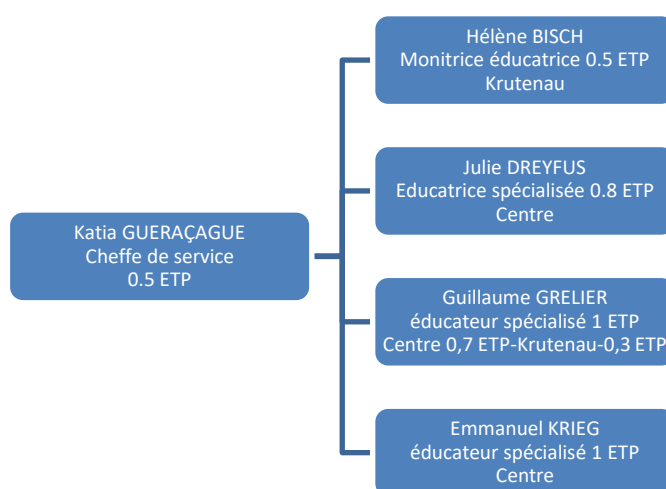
Katia GUERAÇAGUE
Cheffe de service
0.5 ETP

Hélène BISCH
Monitrice éducatrice 0.5 ETP
Krutenau

Julie DREYFUS
Educatrice spécialisée 0.8 ETP
Centre

Guillaume GRELIER
éducateur spécialisé 1 ETP
Centre 0,7 ETP-Krutenau-0,3 ETP

Emmanuel KRIEG
éducateur spécialisé 1 ETP
Centre